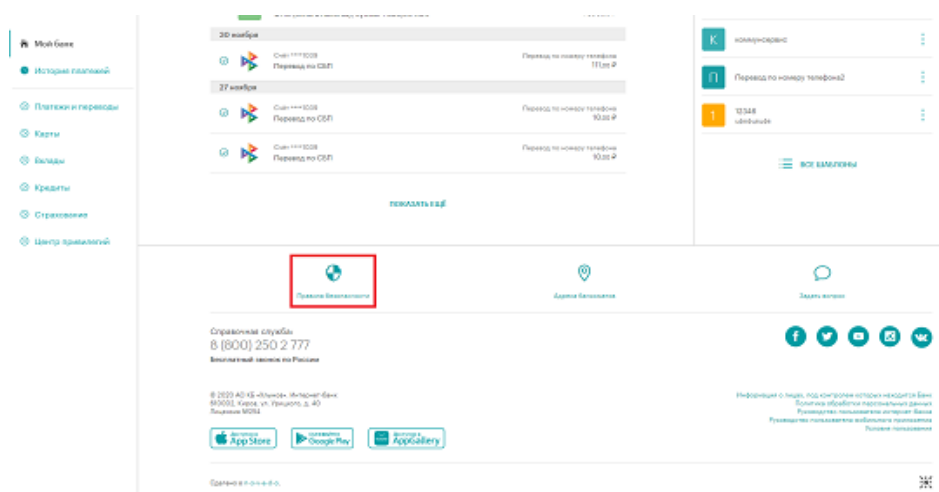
Мой банк
История платежей
Платежи и переводы
Карты
Вклады
Кредиты
Страхование
Центр привилегий

30 ноября
Счёт ****1008
Перевод по СБП
Перевод по номеру телефона
111,00 ₽

27 ноября
Счёт ****1008
Перевод по СБП
Перевод по номеру телефона
10,00 ₽

Счёт ****1008
Перевод по СБП
Перевод по номеру телефона
10,00 ₽

ПОКАЗАТЬ ЕЩЁ

К коммунсервис
П Перевод по номеру телефона2
1 12348
ВСЕ ШАБЛОНЫ

Правила безопасности
Адреса банкоматов
Задать вопрос

Справочная служба
8 (800) 250 2 777
Бесплатный звонок по России

© 2020 АО КБ «Хлынов». Интернет-банк
610002, Киров, ул. Урицкого, д. 40
Лицензия №254

Доступно в App Store
Доступно в Google Play
Доступно в AppGallery

Информация о лицах, под контролем которых находится Банк
Политика обработки персональных данных
Руководство пользователя интернет банка
Руководство пользователя мобильного приложения
Условия пользования

Сделано в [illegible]